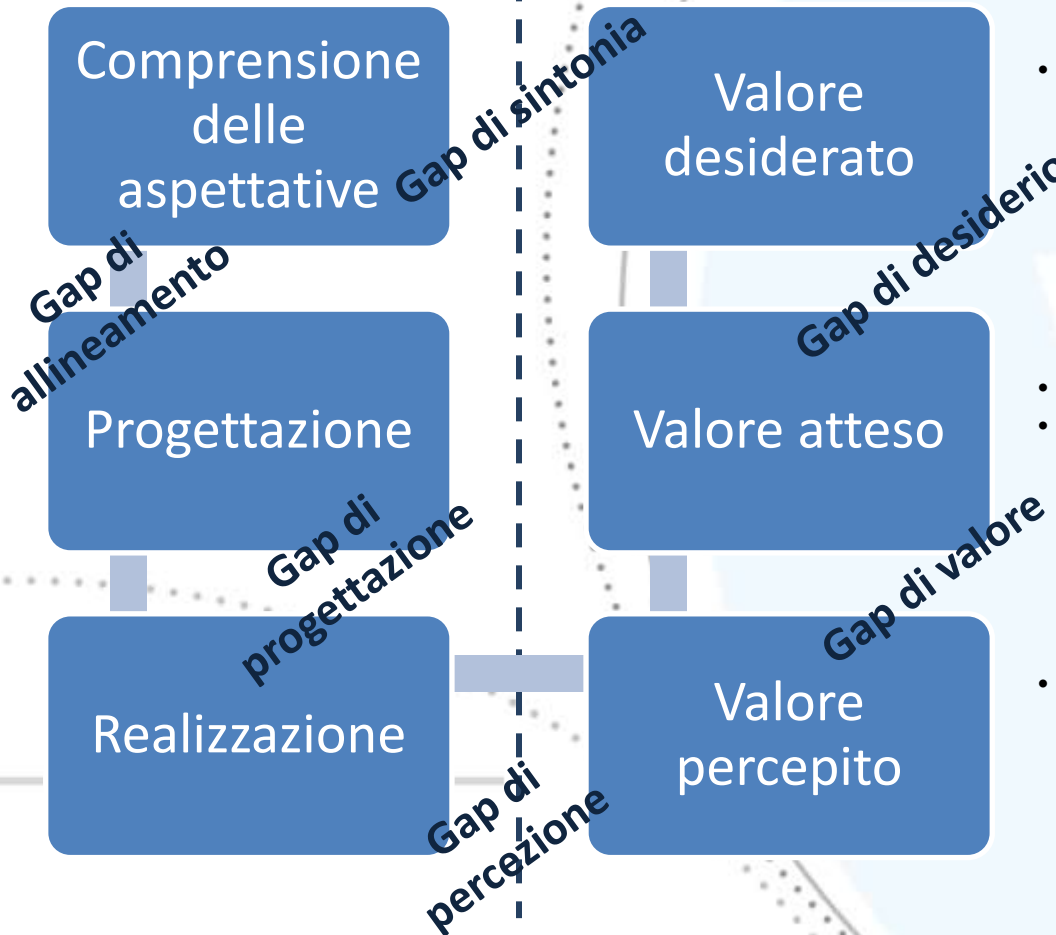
Comprensione delle aspettative

Gap di sintonia

Valore desiderato

Gap di allineamento

Gap di desiderio

Progettazione

Valore atteso

Gap di progettazione

Gap di valore

Realizzazione

Valore percepito

Gap di percezione